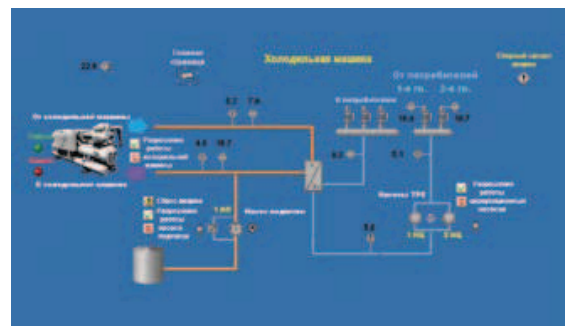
22.6

Главная страница

Холодильная машина

Сбросить аварии

От потребителей
1-й гл. 2-й гл.

К потребителям

От холодильной машины

Разрешение работы холодильной машины

7.2 7.6

4.5 18.7

16.6 16.7

К холодильной машине

6.2 6.1

Насосы ТРБ

Разрешение работы циркуляционных насосов

Сброс аварии
Разрешение работы насоса подпитки

1.5 А

Насос подпитки

1.5 Гц 0 Гц

5.2